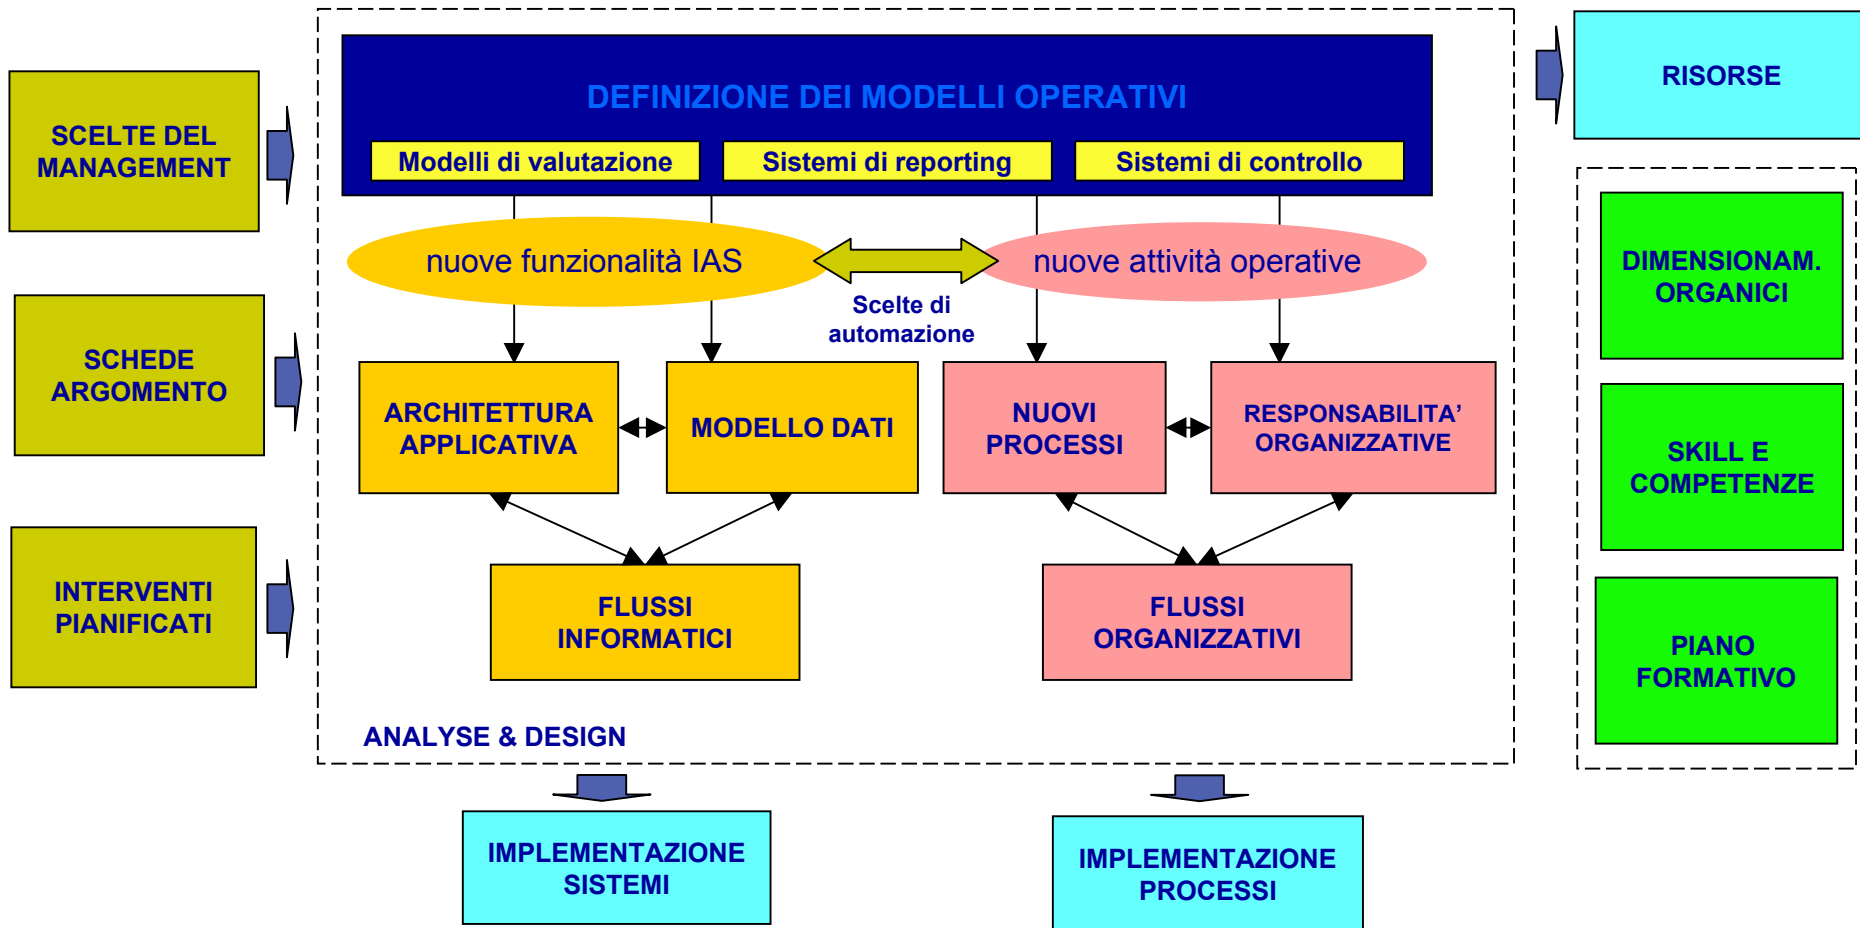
SCELTE DEL MANAGEMENT

SCHEDE ARGOMENTO

INTERVENTI PIANIFICATI

DEFINIZIONE DEI MODELLI OPERATIVI

Modelli di valutazione

Sistemi di reporting

Sistemi di controllo

nuove funzionalità IAS

nuove attività operative

Scelte di automazione

ARCHITETTURA APPLICATIVA

MODELLO DATI

NUOVI PROCESSI

RESPONSABILITA' ORGANIZZATIVE

FLUSSI INFORMATICI

FLUSSI ORGANIZZATIVI

ANALYSE & DESIGN

RISORSE

DIMENSIONAM. ORGANICI

SKILL E COMPETENZE

PIANO FORMATIVO

IMPLEMENTAZIONE SISTEMI

IMPLEMENTAZIONE PROCESSI